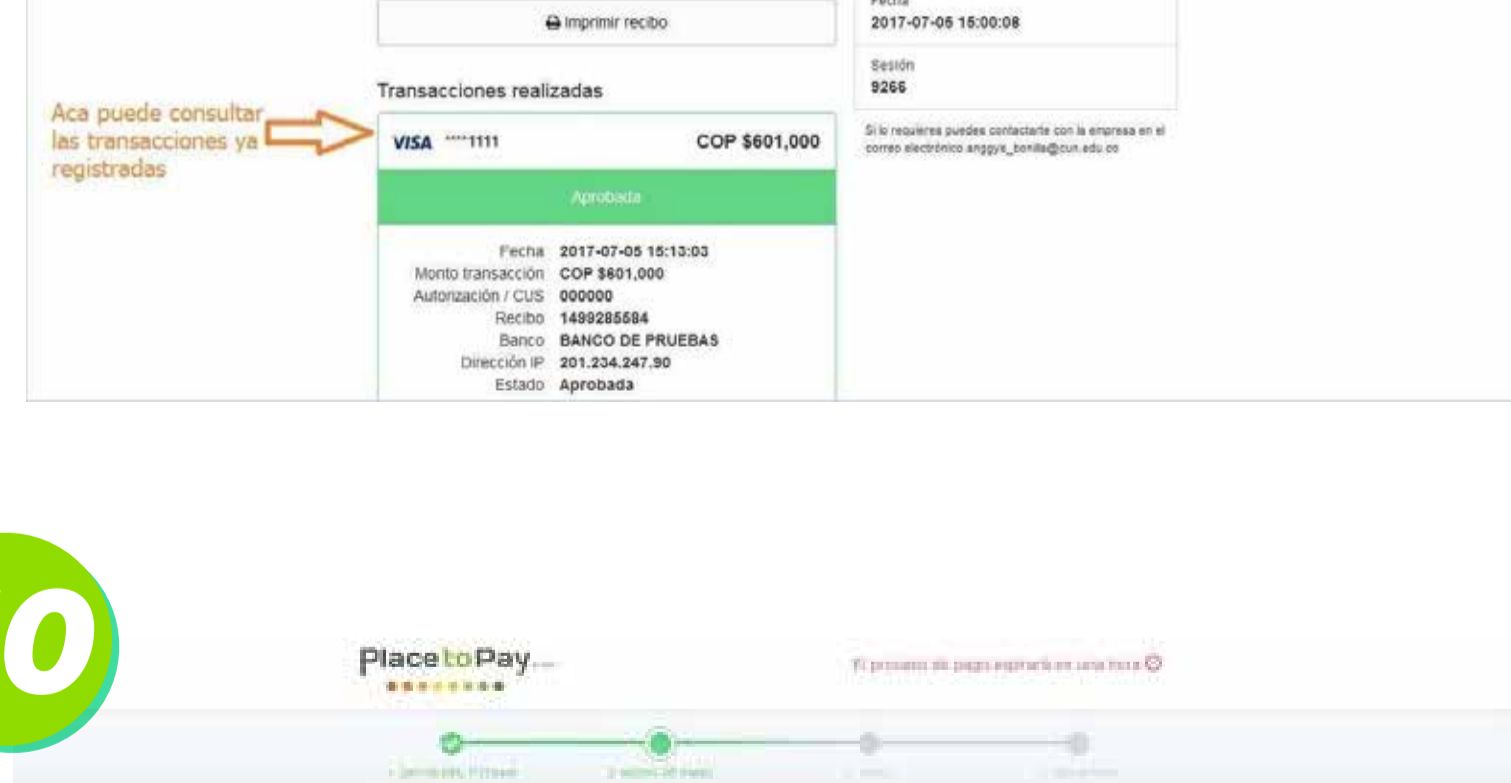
Imprimir recibo

Fecha
2017-07-05 15:00:08

Sesión
9266

Si lo requieres puedes contactarte con la empresa en el correo electrónico anggys_bonilla@cun.edu.co

Transacciones realizadas

Aca puede consultar las transacciones ya registradas

VISA ****1111 COP $601,000

Aprobada

Fecha 2017-07-05 15:13:03
Monto transacción COP $601,000
Autorización / CUS 000000
Recibo 1499285584
Banco BANCO DE PRUEBAS
Dirección IP 201.234.247.90
Estado Aprobada

0

PlacetoPay

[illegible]

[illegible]